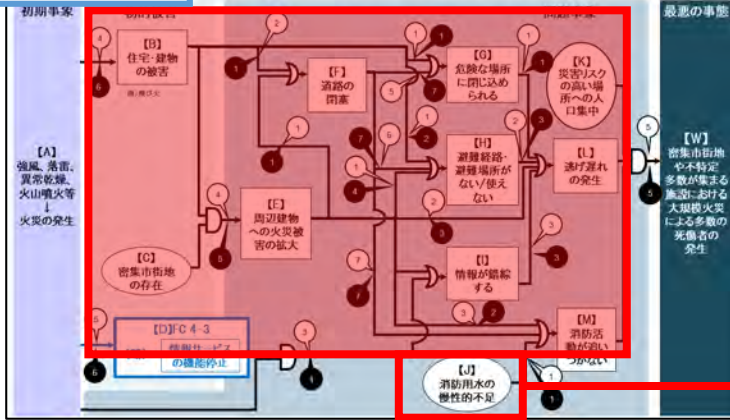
初期事象

最悪の事態

【B】
住宅・建物の被害

【F】
道路の閉塞

【G】
危険な場所に閉じ込められる

【K】
災害リスクの高い場所への人口集中

【A】
強風、落雷、異常乾燥、火山噴火等
↓
火災の発生

【H】
避難経路・避難場所がない/使えない

【L】
逃げ遅れの発生

【W】
密集市街地や不特定多数が集まる施設における大規模火災による多数の死傷者の発生

【E】
周辺建物への火災被害の拡大

【C】
密集市街地の存在

【I】
情報が錯綜する

【D】FC 4-3
情報サービスの機能停止

【M】
消防活動が追いつかない

【J】
消防用水の慢性的不足

4
6
2
1
1
1
1
7
1
5
2
3
7
6
1
4
1
2
3
3
3
4
5
3
7
7
3
2
3
5
6
3
1
1
5
5